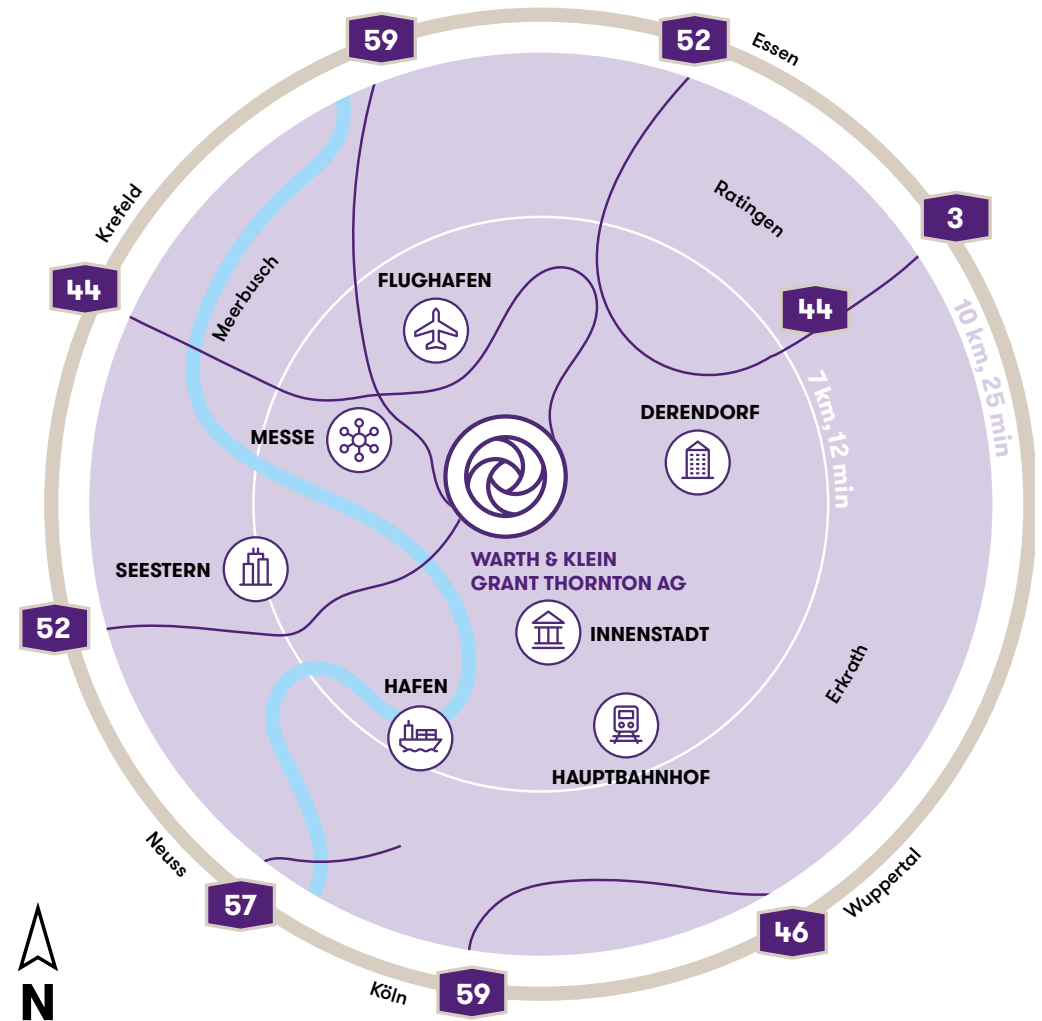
59

52

Essen

Krefeld

Ratingen

3

44

Meerbusch

FLUGHAFEN

44

10 km, 25 min

7 km, 12 min

DERENDORF

MESSE

WARTH & KLEIN GRANT THORNTON AG

SEESTERN

52

INNENSTADT

Erkrath

HAFEN

HAUPTBAHNHOF

Neuss

Wuppertal

57

46

N

Köln

59